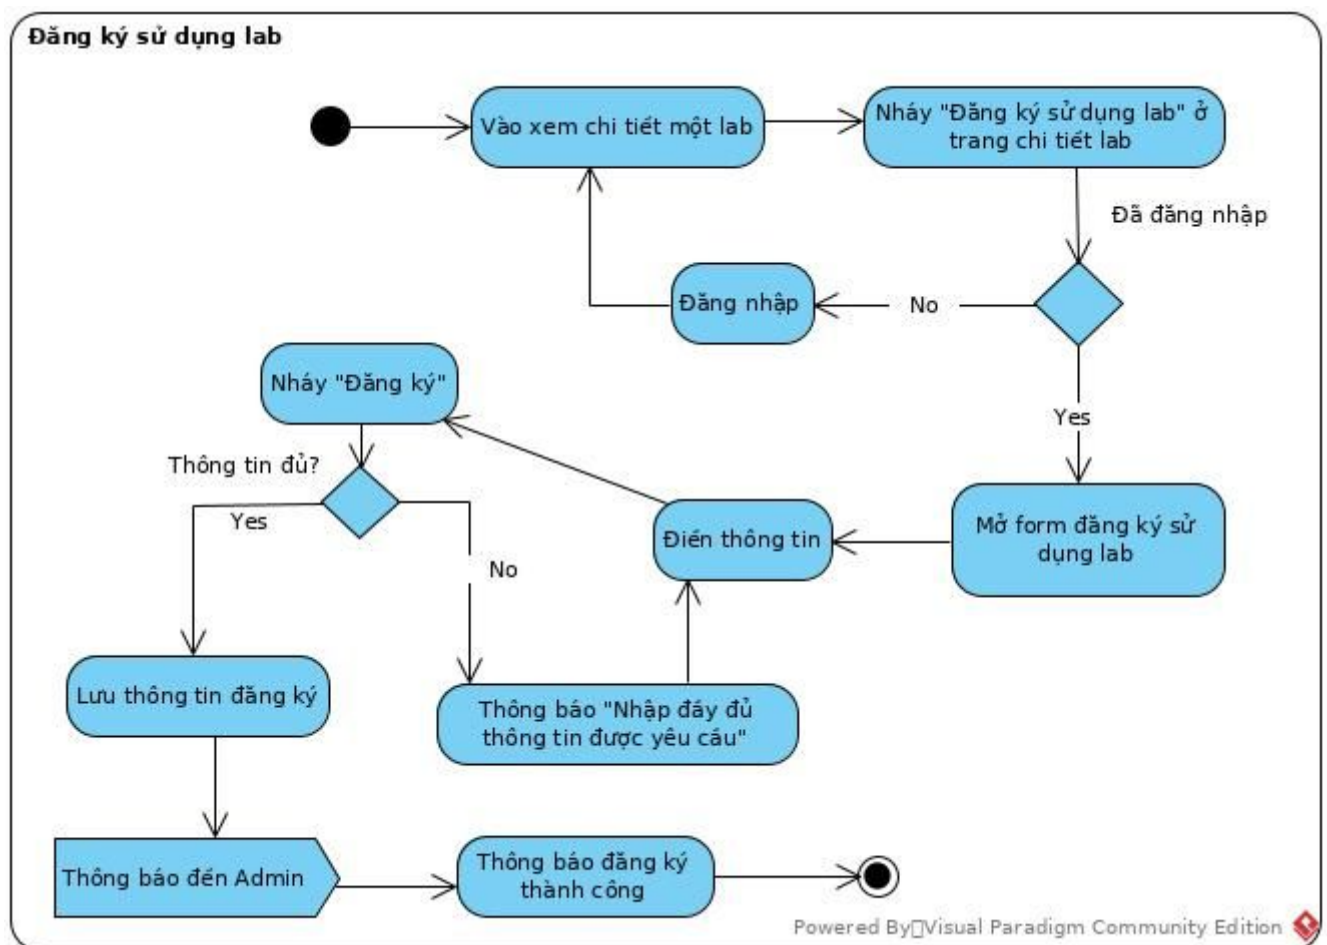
Đăng ký sử dụng lab

Vào xem chi tiết một lab

Nháy "Đăng ký sử dụng lab" ở trang chi tiết lab

Đã đăng nhập

Đăng nhập

No

Yes

Nháy "Đăng ký"

Thông tin đủ?

Yes

No

Điền thông tin

Mở form đăng ký sử dụng lab

Lưu thông tin đăng ký

Thông báo "Nhập đầy đủ thông tin được yêu cầu"

Thông báo đến Admin

Thông báo đăng ký thành công

Powered By Visual Paradigm Community Edition